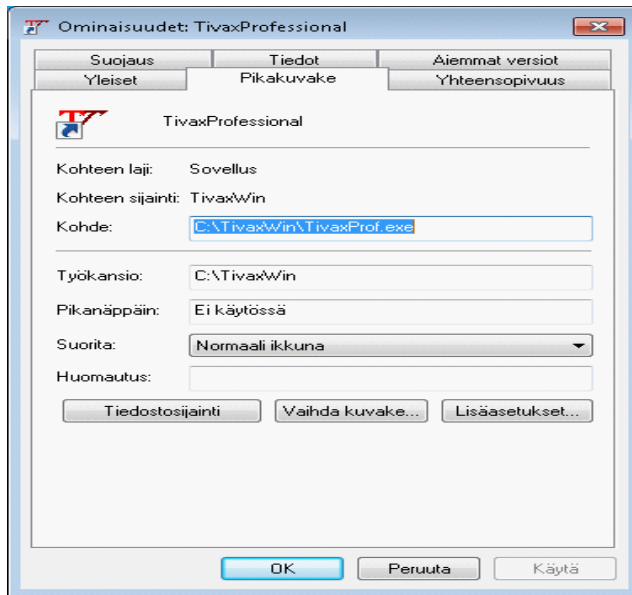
Ominaisuudet: TivaxProfessional

Suojaus
Tiedot
Aiemmat versiot
Yleiset
Pikakuvake
Yhteensopivuus

TivaxProfessional

Kohteen laji: Sovellus

Kohteen sijainti: TivaxWin

Kohde: C:\TivaxWin\TivaxProf.exe

Työkansio: C:\TivaxWin

Pikanäppäin: Ei käytössä

Suorita: Normaali ikkuna

Huomautus:

Tiedostosijainti
Vaihda kuvake...
Lisäasetukset...

OK
Peruuta
Käytä